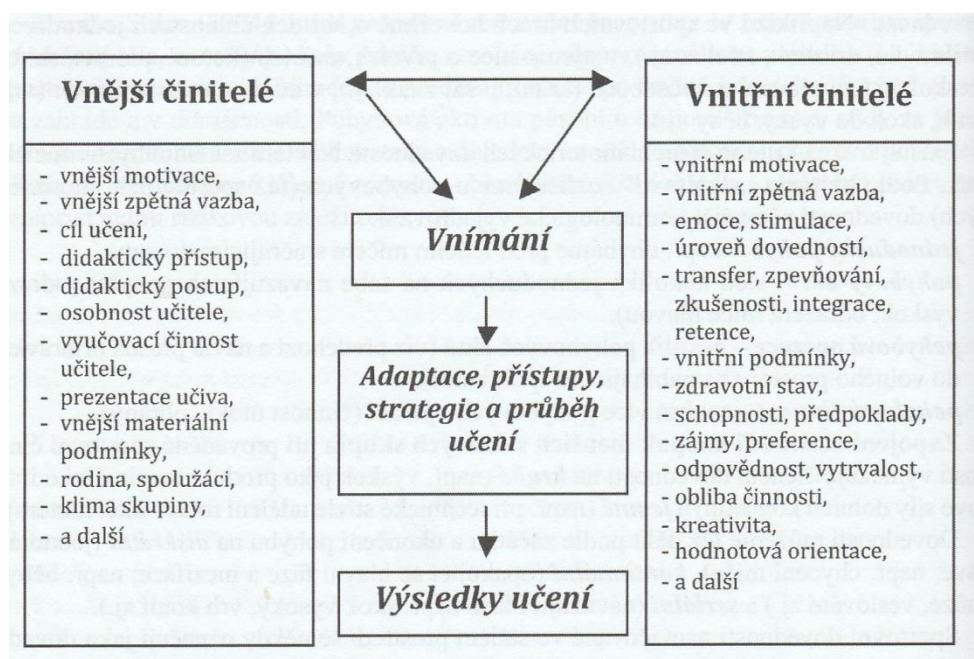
Vnější činitelé

- vnější motivace,
- vnější zpětná vazba,
- cíl učení,
- didaktický přístup,
- didaktický postup,
- osobnost učitele,
- vyučovací činnost učitele,
- prezentace učiva,
- vnější materiální podmínky,
- rodina, spolužáci,
- klima skupiny,
- a další

Vnímání

Adaptace, přístupy, strategie a průběh učení

Výsledky učení

Vnitřní činitelé

- vnitřní motivace,
- vnitřní zpětná vazba,
- emoce, stimulace,
- úroveň dovedností,
- transfer, zpevňování,
- zkušenosti, integrace,
- retence,
- vnitřní podmínky,
- zdravotní stav,
- schopnosti, předpoklady,
- zájmy, preference,
- odpovědnost, vytrvalost,
- obliba činnosti,
- kreativita,
- hodnotová orientace,
- a další